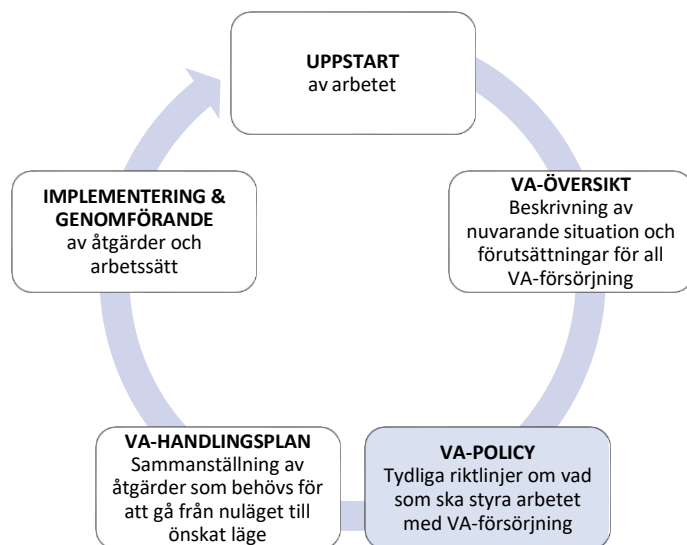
**UPPSTART**
av arbetet

**VA-ÖVERSIKT**
Beskrivning av nuvarande situation och förutsättningar för all VA-försörjning

**VA-POLICY**
Tydliga riktlinjer om vad som ska styra arbetet med VA-försörjning

**VA-HANDLINGSPLAN**
Sammanställning av åtgärder som behövs för att gå från nuläget till önskat läge

**IMPLEMENTERING & GENOMFÖRANDE**
av åtgärder och arbetssätt